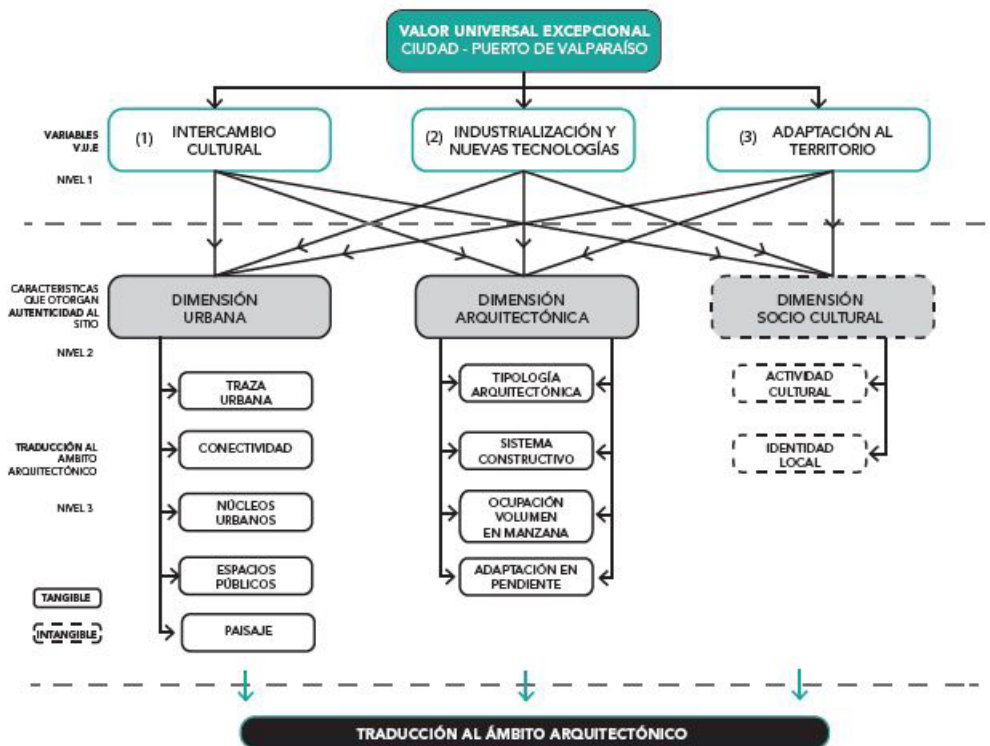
VALOR UNIVERSAL EXCEPCIONAL
CIUDAD - PUERTO DE VALPARAÍSO

VARIABLES V.U.E

NIVEL 1

(1) INTERCAMBIO CULTURAL

(2) INDUSTRIALIZACIÓN Y NUEVAS TECNOLOGÍAS

(3) ADAPTACIÓN AL TERRITORIO

CARACTERISTICAS QUE OTORGAN AUTENTICIDAD AL SITIO

NIVEL 2

DIMENSIÓN URBANA

DIMENSIÓN ARQUITECTÓNICA

DIMENSIÓN SOCIO CULTURAL

TRADUCCIÓN AL AMBITO ARQUITECTÓNICO

NIVEL 3

TRAZA URBANA

CONECTIVIDAD

NÚCLEOS URBANOS

ESPACIOS PÚBLICOS

PAISAJE

TIPOLOGÍA ARQUITECTÓNICA

SISTEMA CONSTRUCTIVO

OCUPACIÓN VOLUMEN EN MANZANA

ADAPTACIÓN EN PENDIENTE

ACTIVIDAD CULTURAL

IDENTIDAD LOCAL

TANGIBLE

INTANGIBLE

TRADUCCIÓN AL ÁMBITO ARQUITECTÓNICO